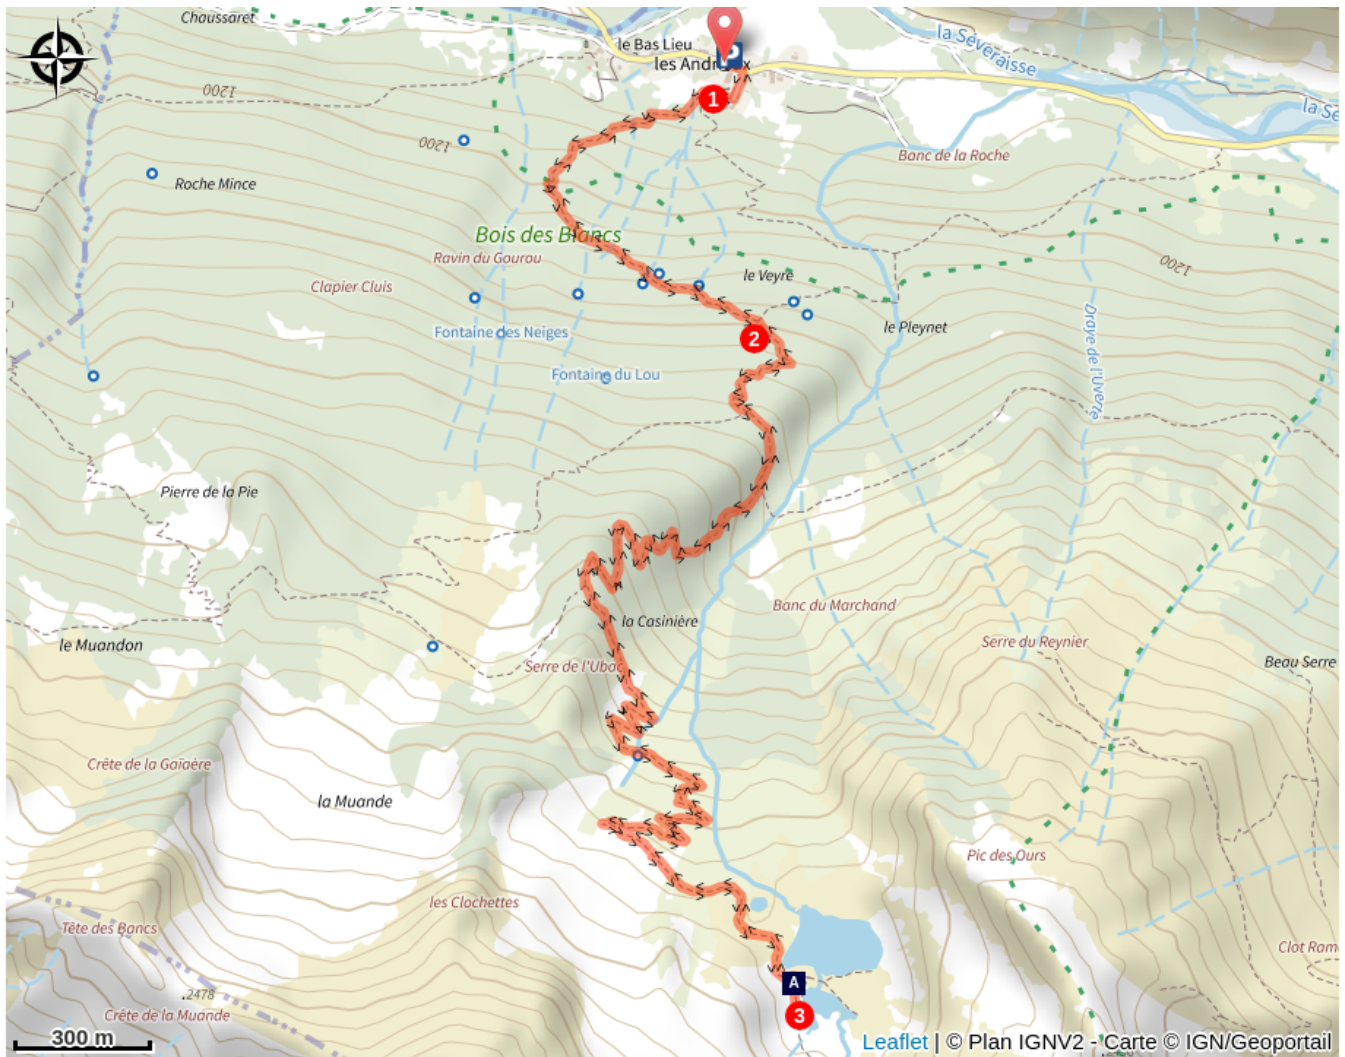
Chaussaret
le Bas Lieu
les Andr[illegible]x
la Séveraisse
la Se
1200
1200
Roche Mince
Banc de la Roche
Bois des Blancs
Ravin du Gourou
le Veyre
1200
Clapier Cluis
le Pleynet
Fontaine des Neiges
Fontaine du Lou
Drayе de l'Uverte
Pierre de la Pie
Banc du Marchand
la Casinière
le Muandon
Serre de l'Ubac
Serre du Reynier
Beau Serre
Crête de la Gaïaère
la Muande
Pic des Ours
les Clochettes
Tête des Bancs
Clot Ram
2478
Crête de la Muande
1
2
3
A
300 m
Leaflet | © Plan IGNV2 - Carte © IGN/Geoportail